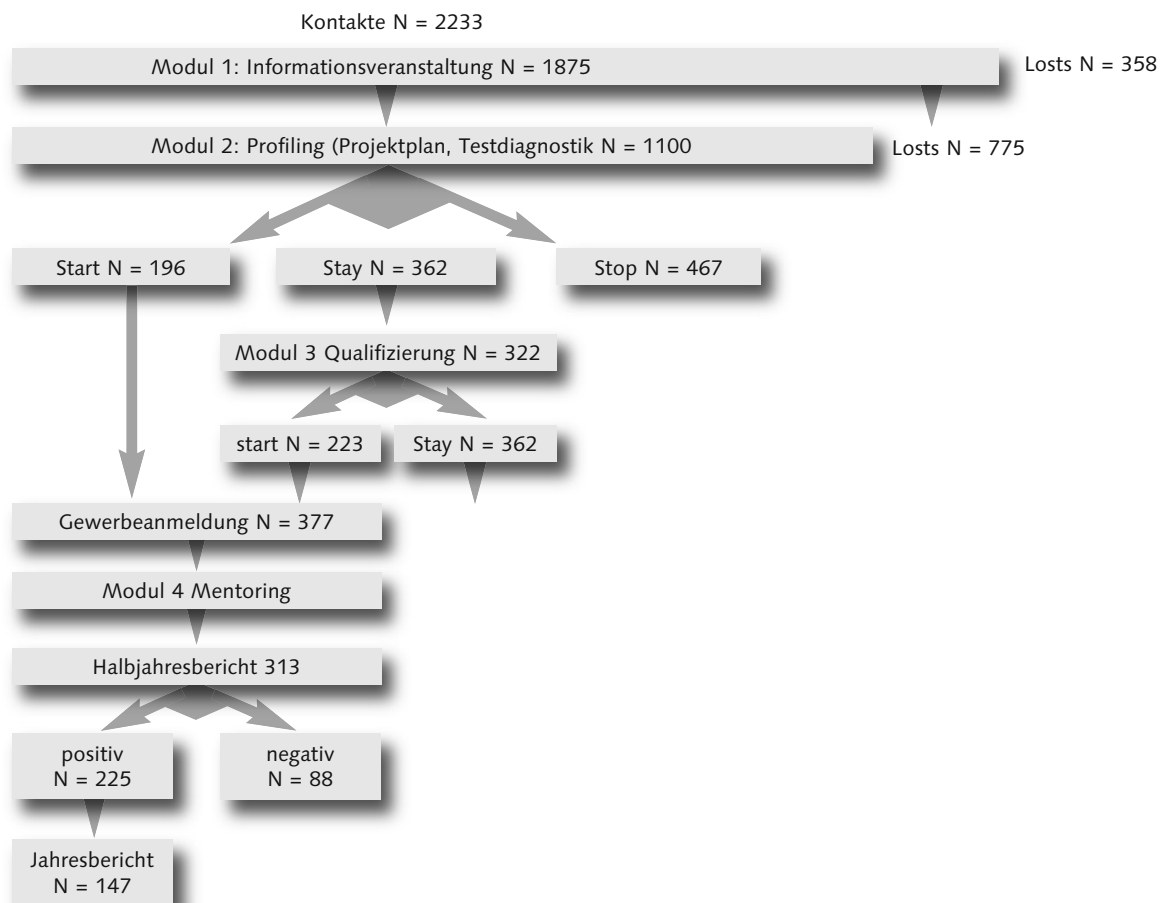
Kontakte N = 2233

Modul 1: Informationsveranstaltung N = 1875

Losts N = 358

Modul 2: Profiling (Projektplan, Testdiagnostik N = 1100

Losts N = 775

Start N = 196

Stay N = 362

Stop N = 467

Modul 3 Qualifizierung N = 322

start N = 223

Stay N = 362

Gewerbeanmeldung N = 377

Modul 4 Mentoring

Halbjahresbericht 313

positiv N = 225

negativ N = 88

Jahresbericht N = 147